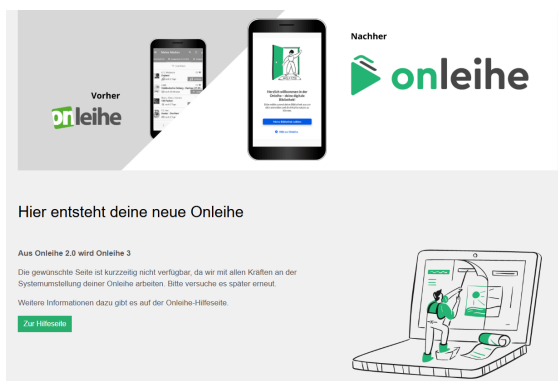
Vorher

onleihe

Herzlich willkommen in der Onleihe – deine digitale Bibliothek!

Nachher

onleihe

Hier entsteht deine neue Onleihe

Aus Onleihe 2.0 wird Onleihe 3

Die gewünschte Seite ist kurzzeitig nicht verfügbar, da wir mit allen Kräften an der Systemumstellung deiner Onleihe arbeiten. Bitte versuche es später erneut.

Weitere Informationen dazu gibt es auf der Onleihe-Hilfeseite.

Zur Hilfeseite